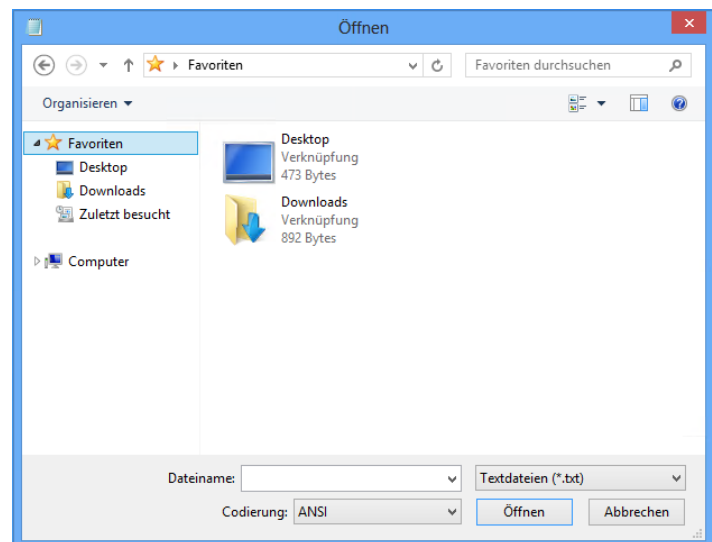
Öffnen

Favoriten

Favoriten durchsuchen

Organisieren

Favoriten
Desktop
Downloads
Zuletzt besucht

Computer

Desktop
Verknüpfung
473 Bytes

Downloads
Verknüpfung
892 Bytes

Dateiname:
Textdateien (*.txt)
Codierung: ANSI
Öffnen
Abbrechen